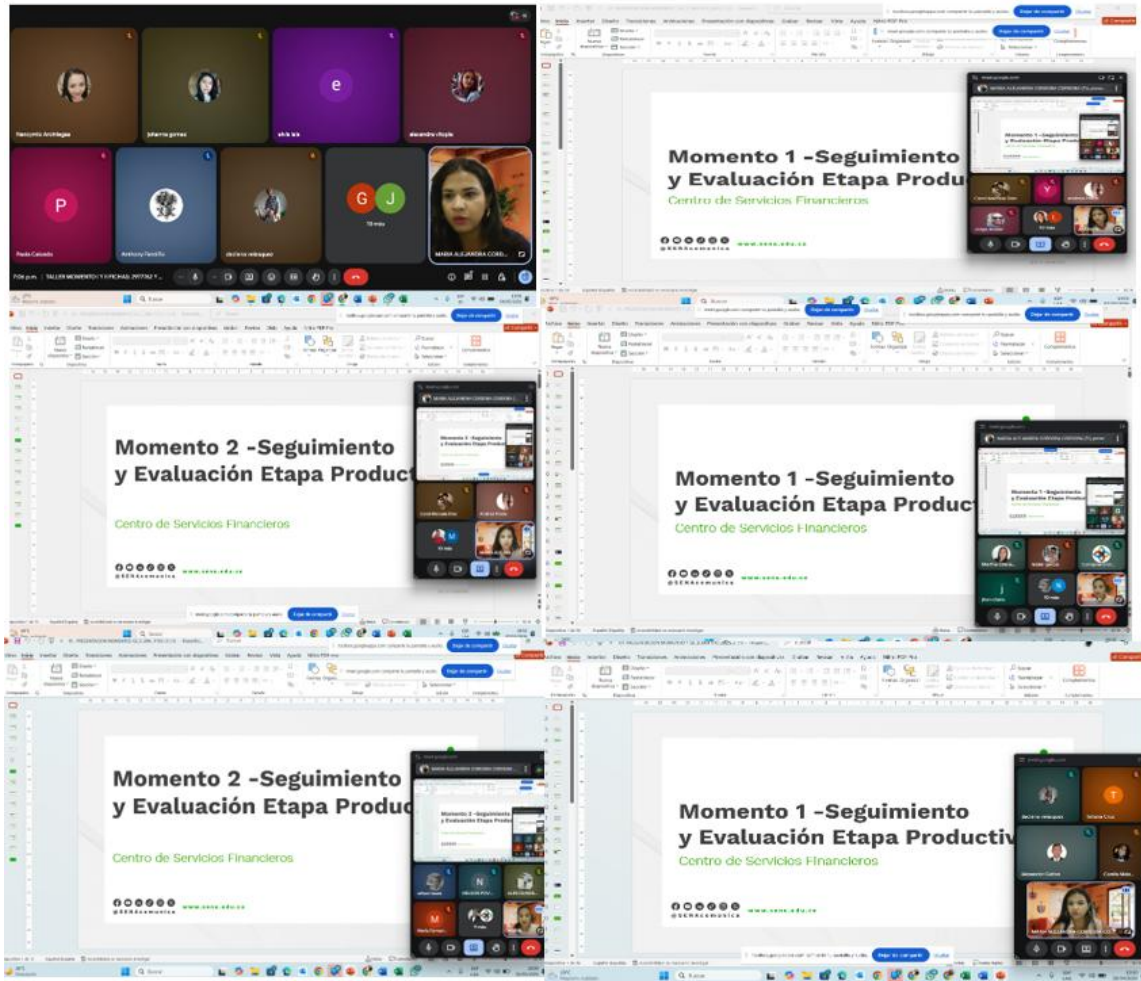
Nancynris Archilagas
Johanna gomez
elvis lola
alexandra rincón
Paola Calcedo
Anthony Pantilla
declares márquez
MARIA ALEJANDRA CORD...
TALLER MOMENTO 1 Y FICHAS 2977762 Y...

Momento 1 -Seguimiento
y Evaluación Etapa Produc
Centro de Servicios Financieros
@SENAcomunica
www.sena.edu.co

Momento 2 -Seguimiento
y Evaluación Etapa Product
Centro de Servicios Financieros
@SENAcomunica
www.sena.edu.co

Momento 1 -Seguimiento
y Evaluación Etapa Produc
Centro de Servicios Financieros
@SENAcomunica
www.sena.edu.co

Momento 2 -Seguimiento
y Evaluación Etapa Produ
Centro de Servicios Financieros
@SENAcomunica
www.sena.edu.co

Momento 1 -Seguimiento
y Evaluación Etapa Productiv
Centro de Servicios Financieros
@SENAcomunica
www.sena.edu.co

Dejar de compartir
Ocultar
Buscar